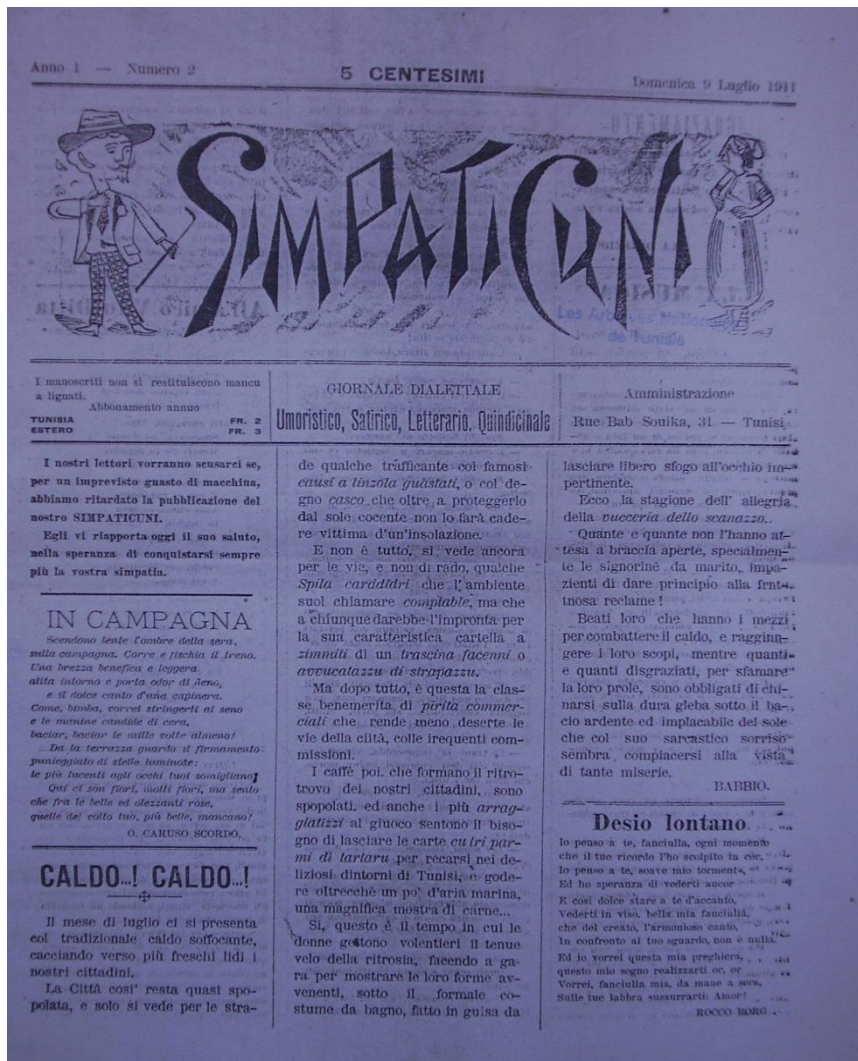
Anno I — Numero 2 5 CENTESIMI Domenica 9 Luglio 1911

SIMPATICUNI

Les Archives Italiennes de Tunisie

I manoscritti non si restituiscono manco a lignati.
Abbonamento annuo
TUNISIA FR. 2
ESTERO FR. 3

GIORNALE DIALETTALE
Umoristico, Satirico, Letterario, Quindicinale

Amministrazione
Rue Bab Souika, 31 — Tunisi

I nostri lettori vorranno scusarci se, per un imprevisto guasto di macchina, abbiamo ritardato la pubblicazione del nostro SIMPATICUNI.

Egli vi riapporta oggi il suo saluto, nella speranza di conquistarsi sempre più la vostra simpatia.

IN CAMPAGNA

Scendono lente l'ombre della sera, sulla campagna. Corre e fischia il treno. Una brezza benefica e leggera alita intorno e porta odor di fieno, e il dolce canto d'una capinera. Come, bimba, vorrei stringerti al seno e le manine candide di cera, baciar, baciar le mille volte almeno! Da la terrazza guardo il firmamento punteggiato di stelle luminose: le più lucenti agli occhi tuoi somigliano! Qui ci son fiori, molti fiori, ma sento che fra le belle ed olezzanti rose, quelle del volto tuo, più belle, mancano!

O. CARUSO SCORDO.

CALDO...! CALDO...!

Il mese di luglio ci si presenta col tradizionale caldo soffocante, cacciando verso più freschi lidi i nostri cittadini.

La Città così resta quasi spopolata, e solo si vede per le strade de qualche trafficante coi famosi causi a linzola guastati, o col degno casco che oltre a proteggerlo dal sole cocente non lo farà cadere vittima d'un'insolazione.

E non è tutto, si vede ancora per le vie, e non di rado, qualche Spila carddidri che l'ambiente suol chiamare compiable, ma che a chiunque darebbe l'impronta per la sua caratteristica cartella a zimmiti di un trascina facenni o avvucatazzu di strapazzu.

Ma dopo tutto, è questa la classe benemerita di pirita commerciali che rende meno deserte le vie della città, colle frequenti commissioni.

I caffè poi, che formano il ritrovo dei nostri cittadini, sono spopolati, ed anche i più arraggiatizzi al giuoco sentono il bisogno di lasciare le carte cu'iri parmi di tartaru per recarsi nei deliziosi dintorni di Tunisi, e godere oltrecchè un po' d'aria marina, una magnifica mostra di carne...

Si, questo è il tempo in cui le donne gettono volentieri il tenue velo della ritrosia, facendo a gara per mostrare le loro forme avvenenti, sotto il formale costume da bagno, fatto in guisa da lasciare libero sfogo all'occhio impertinente.

Ecco la stagione dell' allegria della vucceria dello scanazzo..

Quante e quante non l'hanno attesa a braccia aperte, specialmente le signorine da marito, impazienti di dare principio alla frutuosa reclame!

Beati loro che hanno i mezzi per combattere il caldo, e raggiungere i loro scopi, mentre quanti e quanti disgraziati, per sfamare la loro prole, sono obbligati di chinarsi sulla dura gleba sotto il bacio ardente ed implacabile del sole che col suo sarcastico sorriso sembra compiacersi alla vista di tante miserie.

BABBIO.

Desio lontano

Io penso a te, fanciulla, ogni momento che il tuo ricordo l'ho scolpito in cor, Io penso a te, soave mio tormento, Ed ho speranza di vederti ancor

E così dolce stare a te d'accanto, Vederti in viso, bella mia fanciulla, che del creato, l'armonioso canto, In confronto al tuo sguardo, non è nulla.

Ed io vorrei questa mia preghiera, questo mio sogno realizzarti or, or Vorrei, fanciulla mia, da mane a sera, Sulle tue labbra sussurrarti: Amor!

ROCCO BORG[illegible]